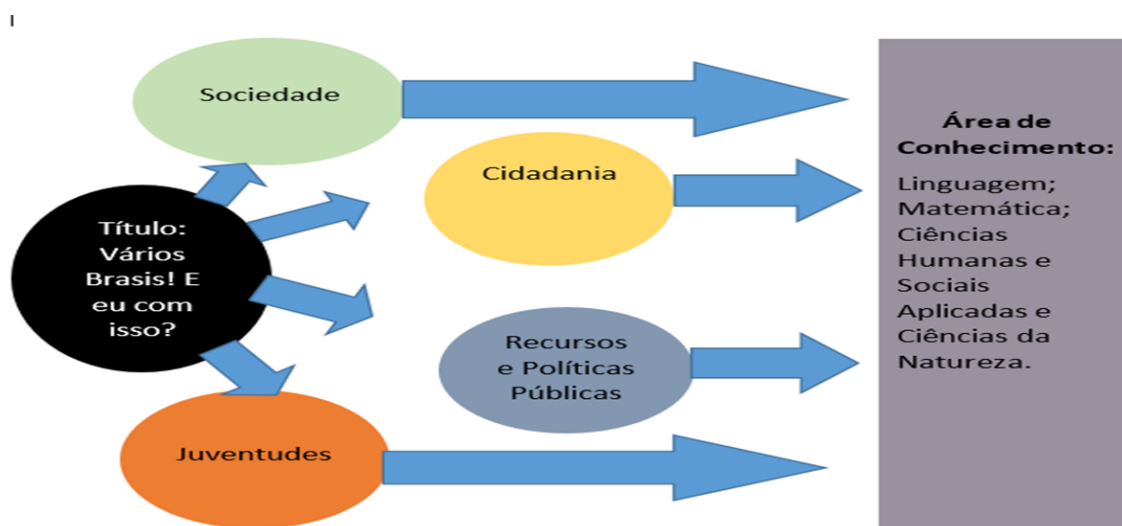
I

Título: Vários Brasis! E eu com isso?

Sociedade

Cidadania

Recursos e Políticas Públicas

Juventudes

Área de Conhecimento:

Linguagem; Matemática; Ciências Humanas e Sociais Aplicadas e Ciências da Natureza.